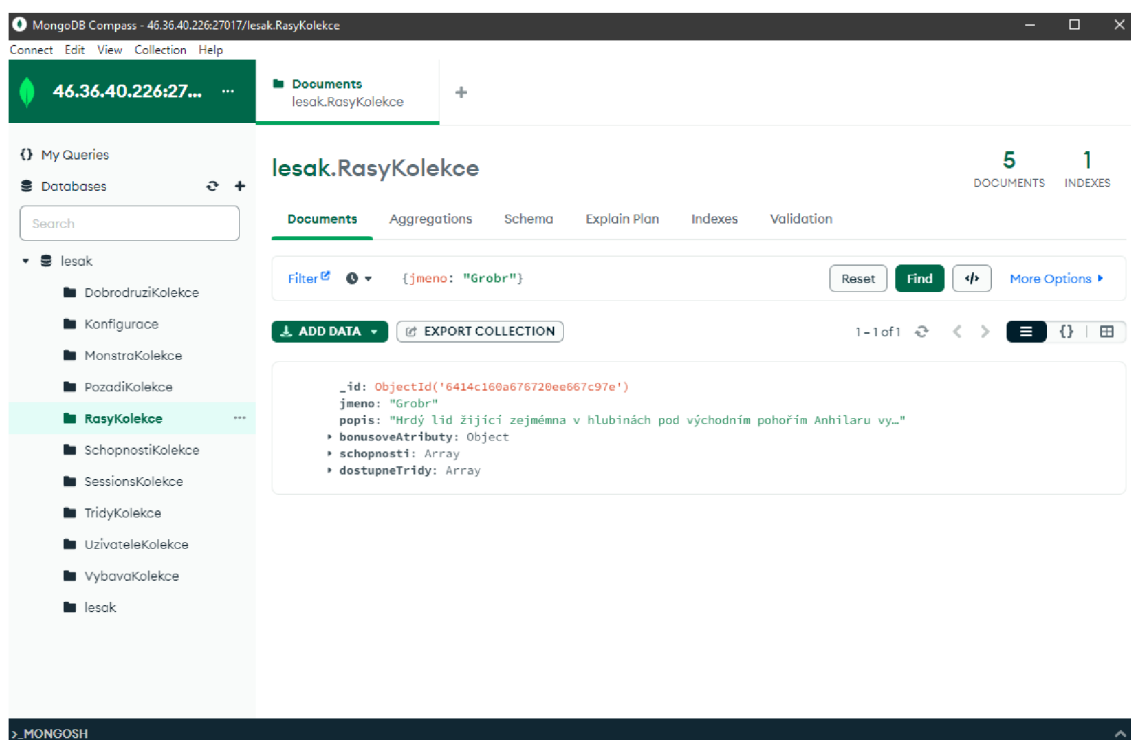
MongoDB Compass - 46.36.40.226:27017/lesak.RasyKolekce

Connect Edit View Collection Help

46.36.40.226:27... ...

Documents
lesak.RasyKolekce

+

{} My Queries
Databases

Search

lesak
DobrodruziKolekce
Konfigurace
MonstraKolekce
PozadiKolekce
RasyKolekce ...
SchopnostiKolekce
SessionsKolekce
TridyKolekce
UzivateleKolekce
VybavaKolekce
lesak

lesak.RasyKolekce

5 DOCUMENTS
1 INDEXES

Documents Aggregations Schema Explain Plan Indexes Validation

Filter {jmeno: "Grobr"} Reset Find More Options

ADD DATA EXPORT COLLECTION 1-1 of 1

_id: ObjectId('6414c160a676720ee667c97e')
jmeno: "Grobr"
popis: "Hrdý lid žijící zejména v hlubinách pod východním pohořím Anhilaru vy…"
bonusoveAtributy: Object
schopnosti: Array
dostupneTridy: Array

>_MONGOSH